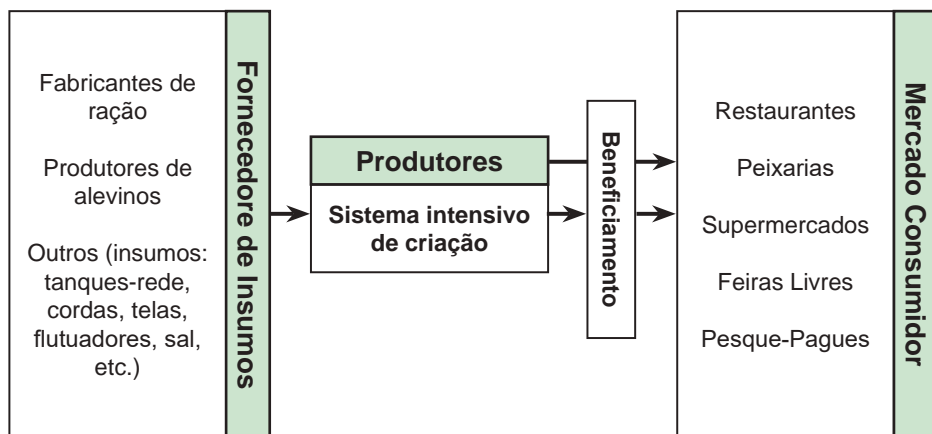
Fabricantes de ração

Produtores de alevinos

Outros (insumos: tanques-rede, cordas, telas, flutuadores, sal, etc.)

Fornecedore de Insumos

Produtores

Sistema intensivo de criação

Beneficiamento

Restaurantes

Peixarias

Supermercados

Feiras Livres

Pesque-Pagues

Mercado Consumidor